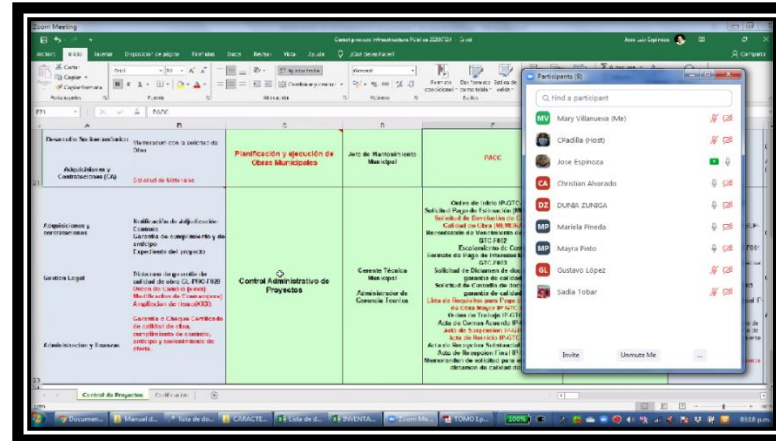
Zoom Meeting

Archivo Inicio Insertar Disposición de página Fórmulas Datos Revisar Vista Ayuda ¿Qué desea hacer?

Compartir

Portapapeles Fuente Alineación Número Estilos

F21 PACC

Desarrollo Sostenimiento | Memorandum con la solicitud de Obra | Planificación y ejecución de Obras Municipales | Jefe de Mantenimiento Municipal | PACC

Adquisiciones y Contrataciones (CA) | Solicitud de Materiales

Adquisiciones y contrataciones | Notificación de adjudicación Contrato Garantía de cumplimiento y de anticipo Expediente del proyecto | Control Administrativo de Proyectos | Gerente Técnico Municipal

Gestión Legal | Dictamen favorable de calidad de obra GL-PRC-F020 Orden de Cambio (pasos) Modificación de Contrato (pasos) Ampliación de tiempo(XXX) | Administrador de Gerencia Técnica

Administración y Finanzas | Garantía o Cheques Certificado de calidad de obra, cumplimiento de contrato, anticipo y sostenimiento de oferta.

Orden de Inicio IP-GTC
Solicitud Pago de Estimación
Solicitud de Devolución de
Calidad de Obra
Memorándum de Vencimiento de
GTC F002
Escalamiento de
Solicitud de Pago de Intereses
GTC F003
Solicitud de Dictamen de
garantía de calidad
Solicitud de Custodia de
garantía de calidad
Lista de Requisitos para Pago
de Obra Mayor
Orden de Trabajo IP-GTC
Acta de Común Acuerdo
Acta de Suspensión
Acta de Reinicio
Acta de Recepción Sustancial
Acta de Recepción Final
Memorándum de solicitud para
dictamen de calidad

Control de Proyectos | Codificación

Participants (9)
Find a participant
Mary Villanueva (Me)
CPadilla (Host)
Jose Espinoza
Christian Alvarado
DUNIA ZUNIGA
Mariela Pineda
Mayra Pinto
Gustavo López
Sadia Tobar
Invite Unmute Me ...

Documen... Manuel d... Lista de do... CARACTE... Lista de d... INVENTA... Zoom Me... TOMO 1p... 100%